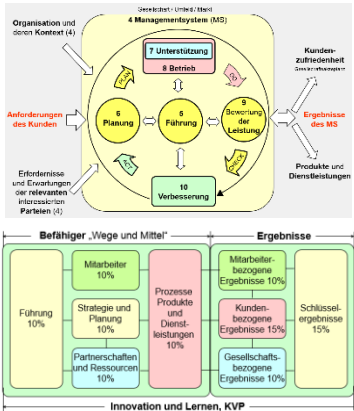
Gesellschaft · Umfeld · Markt
4 Managementsystem (MS)

Organisation und deren Kontext (4)

Anforderungen des Kunden

Erfordernisse und Erwartungen der relevanten interessierten Parteien (4)

7 Unterstützung
8 Betrieb

PLAN
DO
CHECK
ACT

6 Planung
5 Führung
9 Bewertung der Leistung

10 Verbesserung

Kundenzufriedenheit
Geschäftsergebnis

Ergebnisse des MS

Produkte und Dienstleistungen

Befähiger „Wege und Mittel"

Ergebnisse

| Führung 10% | Mitarbeiter 10% | Prozesse Produkte und Dienstleistungen 10% | Mitarbeiterbezogene Ergebnisse 10% | Schlüsselergebnisse 15% |
|---|---|---|---|---|
| | Strategie und Planung 10% | | Kundenbezogene Ergebnisse 15% | |
| | Partnerschaften und Ressourcen 10% | | Gesellschaftsbezogene Ergebnisse 10% | |

Innovation und Lernen, KVP